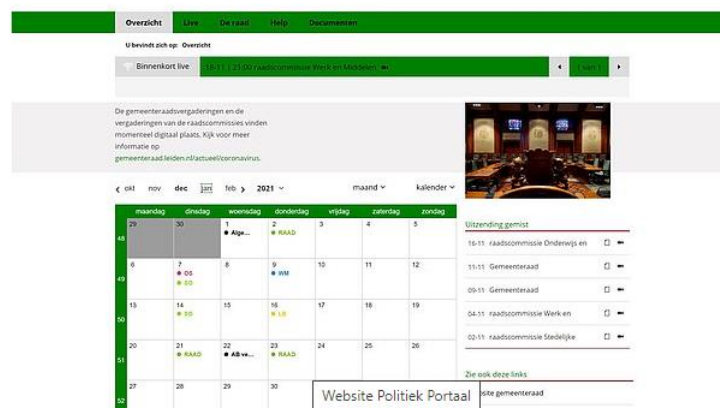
Overzicht Live De raad Help Documenten

U bevindt zich op: Overzicht

Binnenkort live 18-11 | 21:00 raadscommissie Werk en Middelen 1 van 1

De gemeenteraadsvergaderingen en de vergaderingen van de raadscommissies vinden momenteel digitaal plaats. Kijk voor meer informatie op gemeenteraad.leiden.nl/actueel/coronavirus.

‹ okt nov dec jan feb › 2021 maand kalender

| | maandag | dinsdag | woensdag | donderdag | vrijdag | zaterdag | zondag |
|---|---|---|---|---|---|---|---|
| 48 | 29 | 30 | 1 ● Alge... | 2 ● RAAD | 3 | 4 | 5 |
| 49 | 6 | 7 ● OS ● SO | 8 | 9 ● WM | 10 | 11 | 12 |
| 50 | 13 | 14 ● SO | 15 | 16 ● LO | 17 | 18 | 19 |
| 51 | 20 | 21 ● RAAD | 22 ● AB ve... | 23 ● RAAD | 24 | 25 | 26 |
| 52 | 27 | 28 | 29 | 30 | | | |

Uitzending gemist
16-11 raadscommissie Onderwijs en
11-11 Gemeenteraad
09-11 Gemeenteraad
04-11 raadscommissie Werk en
02-11 raadscommissie Stedelijke

Zie ook deze links
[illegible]site gemeenteraad

Website Politiek Portaal